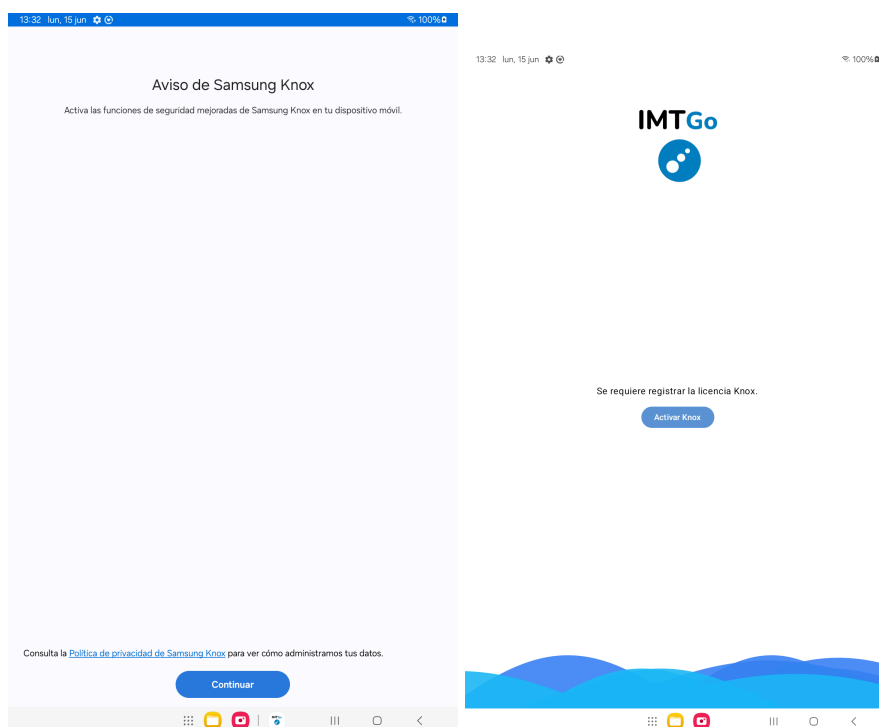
13:32 lun, 15 jun 100%

Aviso de Samsung Knox

Activa las funciones de seguridad mejoradas de Samsung Knox en tu dispositivo móvil.

Consulta la Política de privacidad de Samsung Knox para ver cómo administramos tus datos.

Continuar

13:32 lun, 15 jun 100%

IMTGo

Se requiere registrar la licencia Knox.

Activar Knox